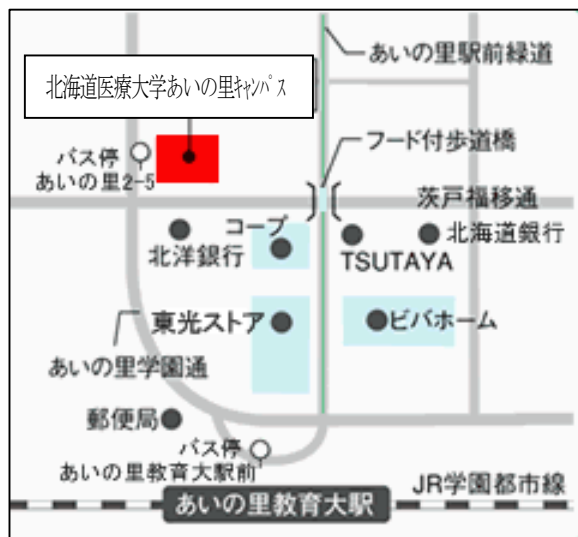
北海道医療大学あいの里ｷｬﾝﾊﾟｽ

あいの里駅前緑道

バス停
あいの里2-5

フード付歩道橋

茨戸福移通

コープ

北洋銀行

TSUTAYA

北海道銀行

東光ストア

ビバホーム

あいの里学園通

郵便局

バス停
あいの里教育大駅前

あいの里教育大駅

JR学園都市線